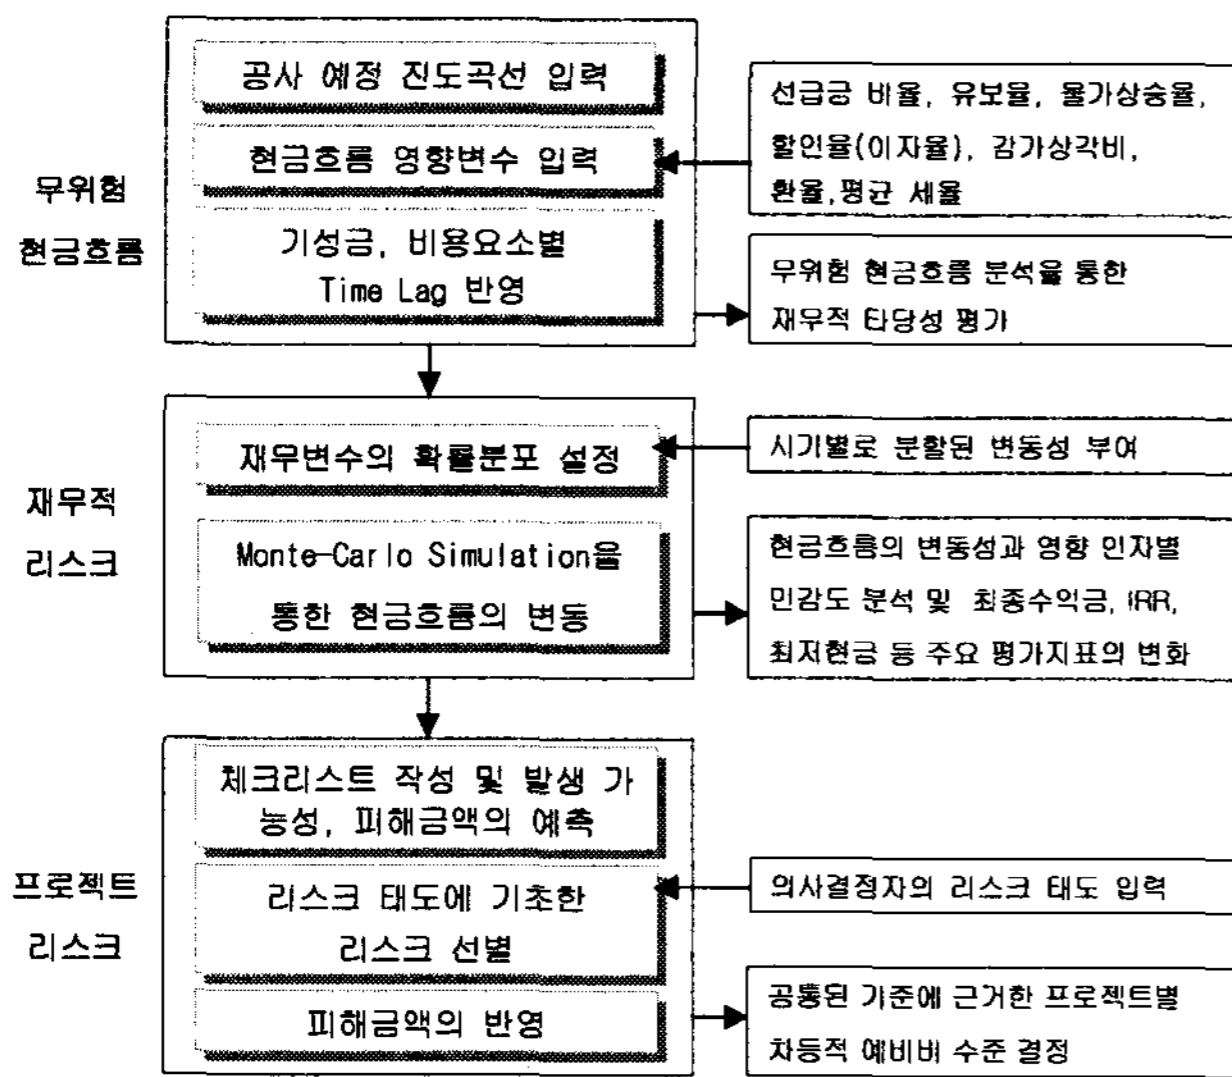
공사 예정 진도곡선 입력

현금흐름 영향변수 입력

기성금, 비용요소별 Time Lag 반영

무위험 현금흐름

선급금 비율, 유보율, 물가상승율, 할인율(이자율), 감가상각비, 환율,평균 세율

무위험 현금흐름 분석을 통한 재무적 타당성 평가

재무변수의 확률분포 설정

Monte-Carlo Simulation을 통한 현금흐름의 변동

재무적 리스크

시기별로 분할된 변동성 부여

현금흐름의 변동성과 영향 인자별 민감도 분석 및 최종수익금, IRR, 최저현금 등 주요 평가지표의 변화

체크리스트 작성 및 발생 가능성, 피해금액의 예측

리스크 태도에 기초한 리스크 선별

피해금액의 반영

프로젝트 리스크

의사결정자의 리스크 태도 입력

공통된 기준에 근거한 프로젝트별 차등적 예비비 수준 결정